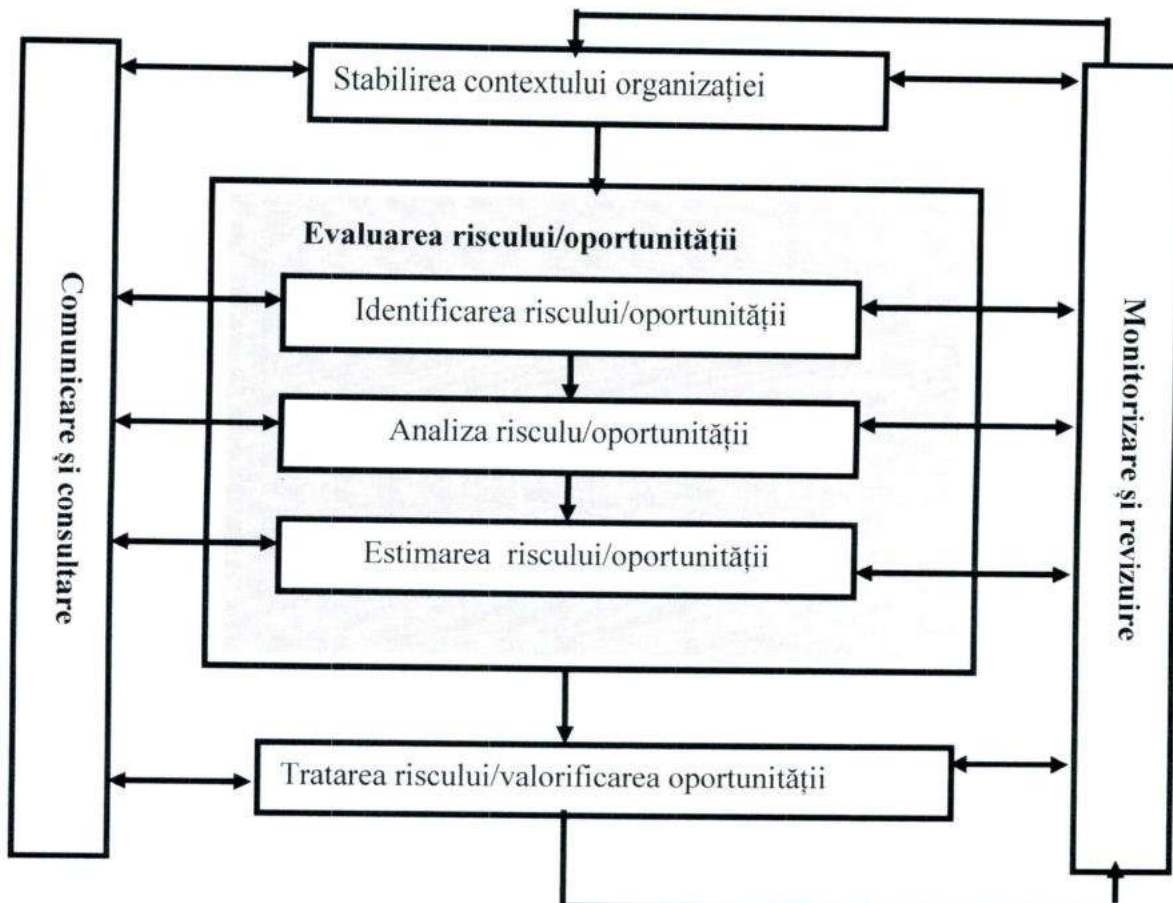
Stabilirea contextului organizației

Comunicare și consultare

Evaluarea riscului/oportunității

Identificarea riscului/oportunității

Analiza risculu/oportunității

Estimarea riscului/oportunității

Monitorizare și revizuire

Tratarea riscului/valorificarea oportunității